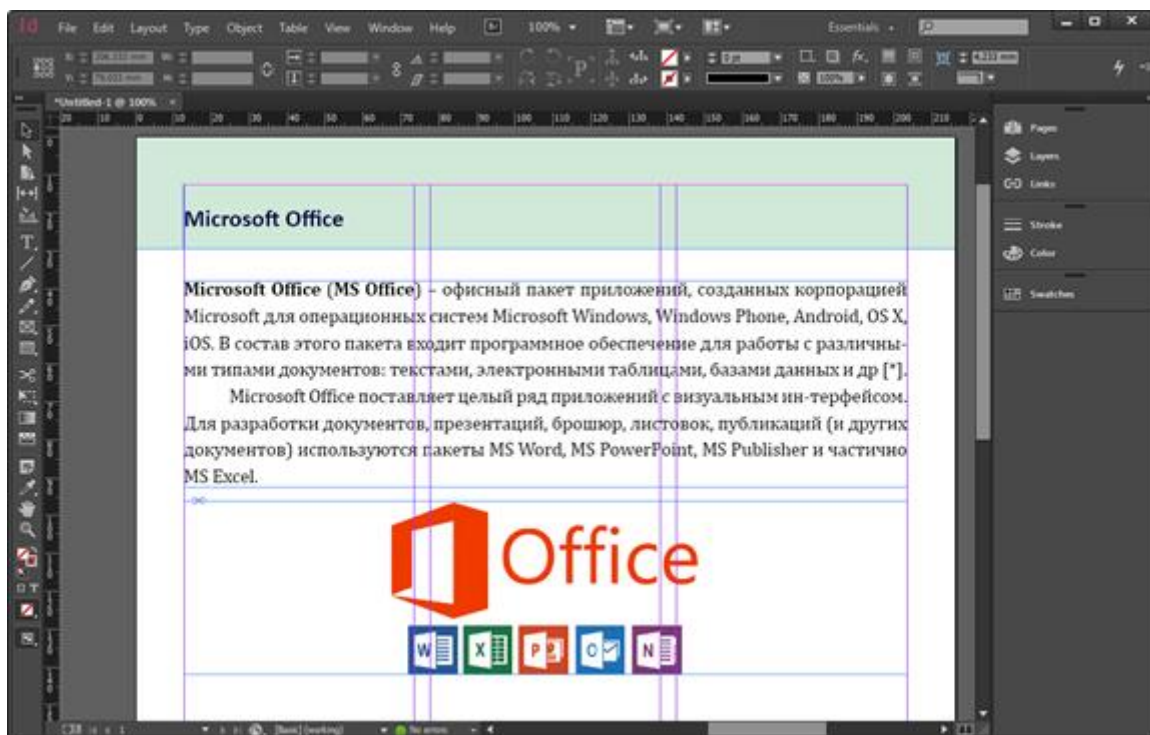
Id File Edit Layout Type Object Table View Window Help 100% Essentials

*Untitled-1 @ 100%

Pages
Layers
Links
Stroke
Color
Swatches

Microsoft Office

**Microsoft Office** (**MS Office**) – офисный пакет приложений, созданных корпорацией Microsoft для операционных систем Microsoft Windows, Windows Phone, Android, OS X, iOS. В состав этого пакета входит программное обеспечение для работы с различными типами документов: текстами, электронными таблицами, базами данных и др [*].

Microsoft Office поставляет целый ряд приложений с визуальным ин-терфейсом. Для разработки документов, презентаций, брошюр, листовок, публикаций (и других документов) используются пакеты MS Word, MS PowerPoint, MS Publisher и частично MS Excel.

Office

W X P O N

[Basic] (working) No errors